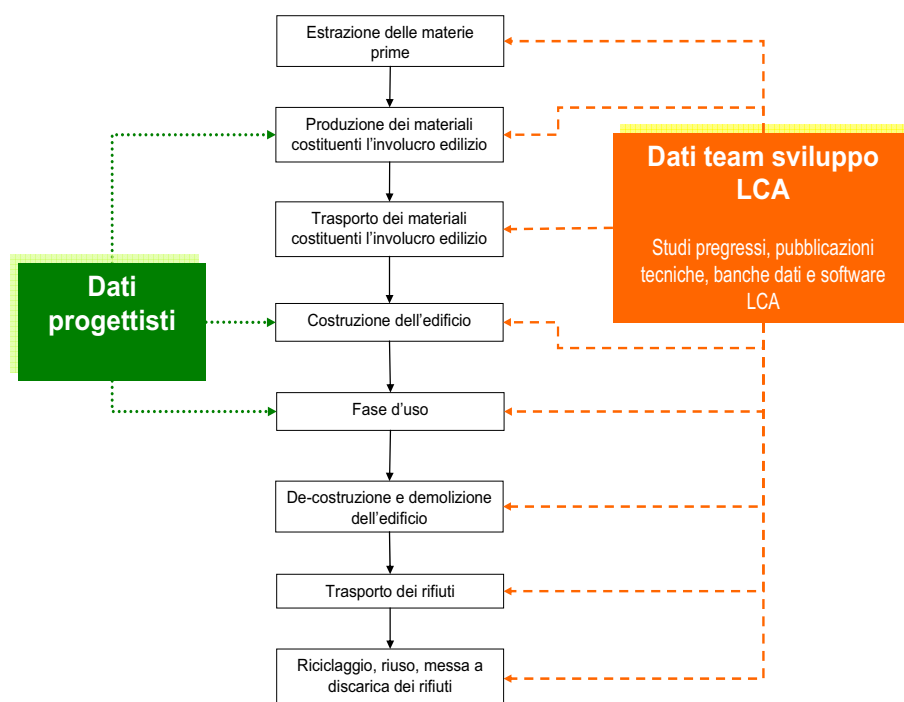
Estrazione delle materie prime

Produzione dei materiali costituenti l’involucro edilizio

Trasporto dei materiali costituenti l’involucro edilizio

Costruzione dell’edificio

Fase d’uso

De-costruzione e demolizione dell’edificio

Trasporto dei rifiuti

Riciclaggio, riuso, messa a discarica dei rifiuti

Dati progettisti

Dati team sviluppo LCA

Studi pregressi, pubblicazioni tecniche, banche dati e software LCA